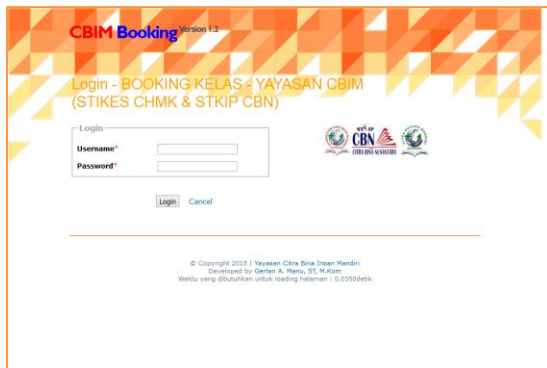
CBIM Booking Version 1.2

Login - BOOKING KELAS - YAYASAN CBIM (STIKES CHMK & STKIP CBN)

Login
Username*
Password*

STKIP CBN CITRA BINA NUSANTARA

Login Cancel

© Copyright 2018 | Yayasan Citra Bina Insan Mandiri
Developed by Gerlan A. Manu, ST, M.Kom
Waktu yang dibutuhkan untuk loading halaman : 0.0350detik